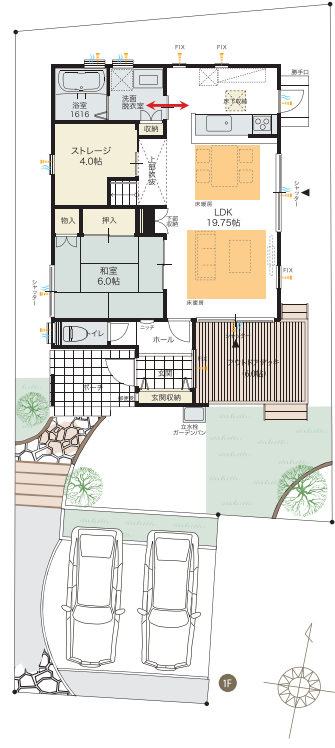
FIX
FIX
勝手口
浴室
1616
洗面
脱衣室
床下収納
収納
ストレージ
4.0帖
上部
吹抜
床暖房
シャッター
LDK
19.75帖
物入
押入
下部
収納
和室
6.0帖
シャッター
FIX
床暖房
トイレ
ニッチ
ホール
ポーチ
玄関
ウッドデッキ
(6.0帖)
玄関収納
立水栓
ガーデンパン
1F